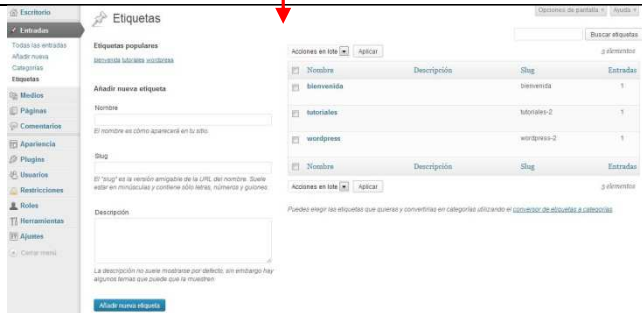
Escritorio
Entradas
Todas las entradas
Añadir nueva
Categorías
Etiquetas
Medios
Páginas
Comentarios
Apariencia
Plugins
Usuarios
Restricciones
Roles
Herramientas
Ajustes
Cerrar menú

Etiquetas

Opciones de pantalla ▾ Ayuda ▾

Buscar etiquetas

Etiquetas populares
bienvenida tutoriales wordpress

Añadir nueva etiqueta

Nombre

El nombre es cómo aparecerá en tu sitio.

Slug

El "slug" es la versión amigable de la URL del nombre. Suele estar en minúsculas y contiene sólo letras, números y guiones.

Descripción

La descripción no suele mostrarse por defecto, sin embargo hay algunos temas que puede que la muestren.

Añadir nueva etiqueta

Acciones en lote ▾ Aplicar

3 elementos

| Nombre | Descripción | Slug | Entradas |
|---|---|---|---|
| bienvenida | | bienvenida | 1 |
| tutoriales | | tutoriales-2 | 1 |
| wordpress | | wordpress-2 | 1 |
| Nombre | Descripción | Slug | Entradas |

Acciones en lote ▾ Aplicar

3 elementos

Puedes elegir las etiquetas que quieras y convertirlas en categorías utilizando el conversor de etiquetas a categorías.